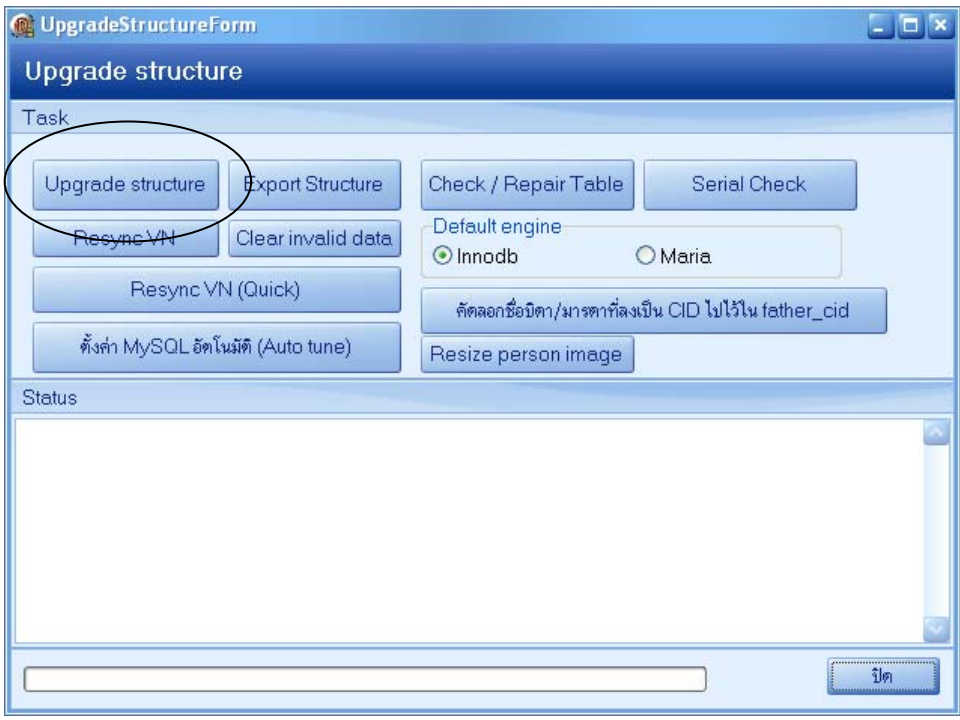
UpgradeStructureForm

Upgrade structure

Task

Upgrade structure

Export Structure

Resync VN

Clear invalid data

Resync VN (Quick)

ตั้งค่า MySQL อัตโนมัติ (Auto tune)

Check / Repair Table

Serial Check

Default engine

Innodb

Maria

คัดลอกชื่อบิดา/มารดาที่ลงเป็น CID ไปไว้ใน father_cid

Resize person image

Status

ปิด